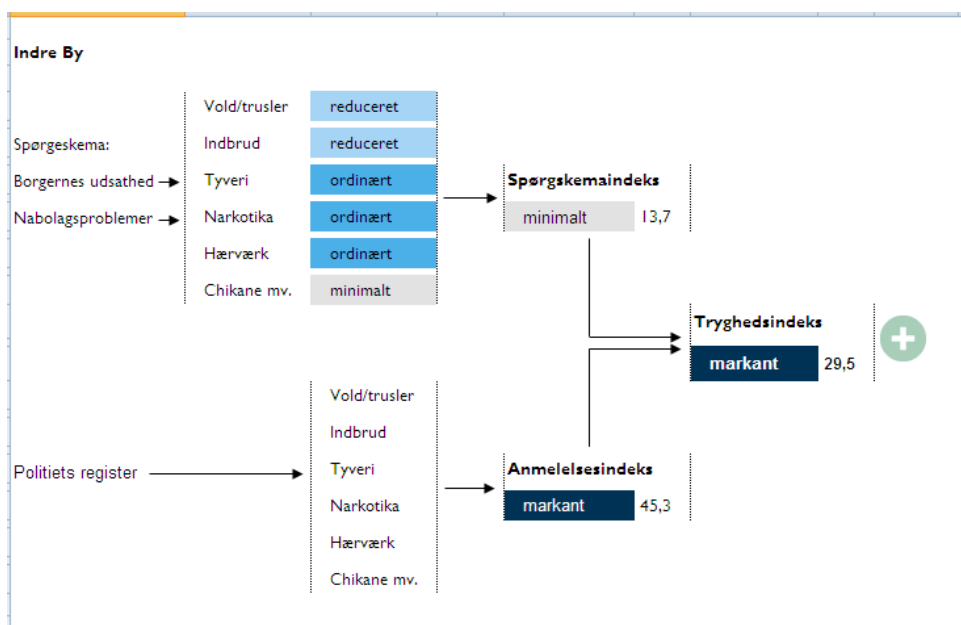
Indre By

Spørgeskema:
Borgernes udsathed
Nabolagsproblemer

| | |
|---|---|
| Vold/trusler | reduceret |
| Indbrud | reduceret |
| Tyveri | ordinært |
| Narkotika | ordinært |
| Hærværk | ordinært |
| Chikane mv. | minimalt |

Spørgskemaindeks
minimalt 13,7

Tryghedsindeks
markant 29,5

Politiets register

Vold/trusler
Indbrud
Tyveri
Narkotika
Hærværk
Chikane mv.

Anmelelsesindeks
markant 45,3